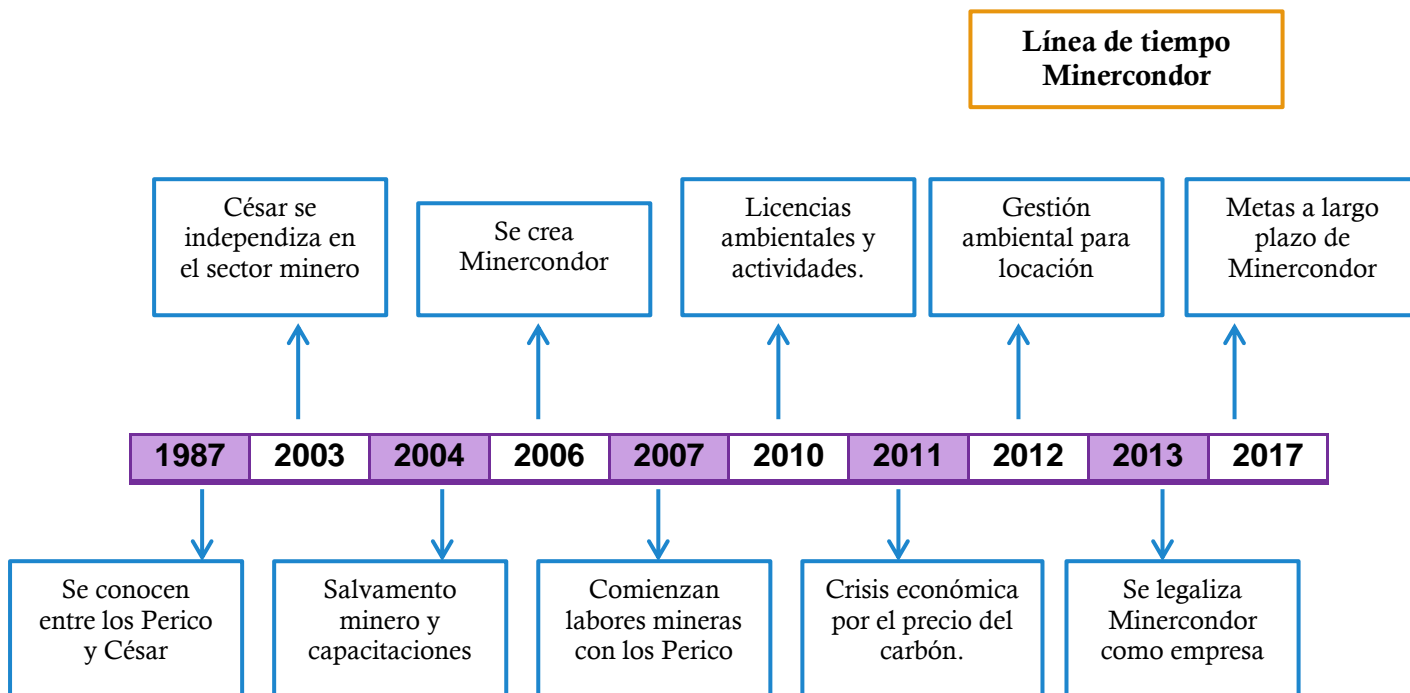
Línea de tiempo Minercondor

César se independiza en el sector minero

Se crea Minercondor

Licencias ambientales y actividades.

Gestión ambiental para locación

Metas a largo plazo de Minercondor

| 1987 | 2003 | 2004 | 2006 | 2007 | 2010 | 2011 | 2012 | 2013 | 2017 |
|---|---|---|---|---|---|---|---|---|---|

Se conocen entre los Perico y César

Salvamento minero y capacitaciones

Comienzan labores mineras con los Perico

Crisis económica por el precio del carbón.

Se legaliza Minercondor como empresa